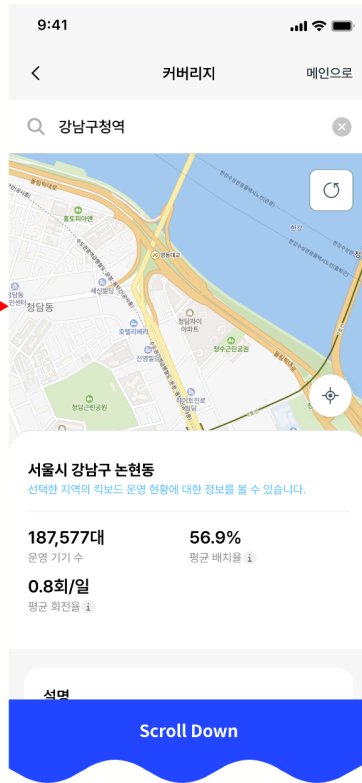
9:41

커버리지

메인으로

강남구청역

한강

청담대교

홀트아동복지회

청담동

세신빌딩

호텔리베라

청담자이아파트

청수근린공원

청담근린공원

서울시 강남구 논현동

선택한 지역의 킥보드 운영 현황에 대한 정보를 볼 수 있습니다.

187,577대
운영 기기 수

56.9%
평균 배치율

0.8회/일
평균 회전율

설명

Scroll Down